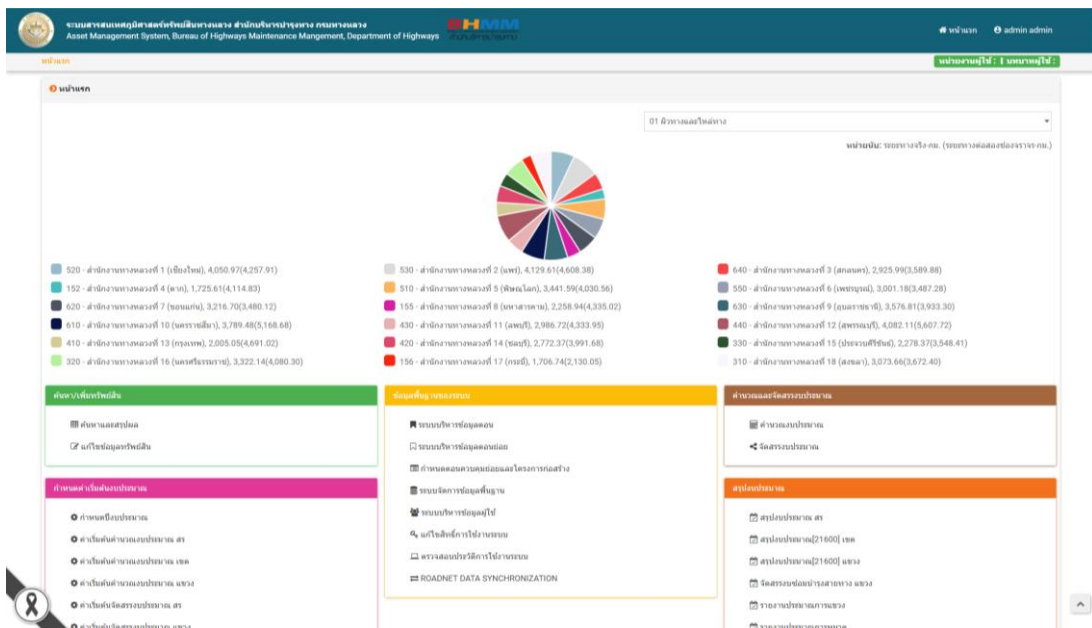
ระบบสารสนเทศภูมิศาสตร์ทรัพย์สินทางหลวง สำนักบริหารบำรุงทาง กรมทางหลวง
Asset Management System, Bureau of Highways Maintenance Mangement, Department of Highways

BHMM

หน้าแรก admin admin

หน้าแรก

หน่วยงานผู้ใช้ : 1 หมายผู้ใช้ :

หน้าแรก

01 ผิวทางและไหล่ทาง

หน่วยนับ: ระยะทางจริง-กม. (ระยะทางต่อสองช่องจราจร-กม.)

520 - สำนักงานทางหลวงที่ 1 (เชียงใหม่), 4,050.97(4,257.91)
530 - สำนักงานทางหลวงที่ 2 (แพร่), 4,129.61(4,608.38)
640 - สำนักงานทางหลวงที่ 3 (สกลนคร), 2,925.99(3,589.88)
152 - สำนักงานทางหลวงที่ 4 (ตาก), 1,725.61(4,114.83)
510 - สำนักงานทางหลวงที่ 5 (พิษณุโลก), 3,441.59(4,030.56)
550 - สำนักงานทางหลวงที่ 6 (เพชรบูรณ์), 3,001.18(3,487.28)
620 - สำนักงานทางหลวงที่ 7 (ขอนแก่น), 3,216.70(3,480.12)
155 - สำนักงานทางหลวงที่ 8 (มหาสารคาม), 2,258.94(4,335.02)
630 - สำนักงานทางหลวงที่ 9 (อุบลราชธานี), 3,576.81(3,933.30)
610 - สำนักงานทางหลวงที่ 10 (นครราชสีมา), 3,789.48(5,168.68)
430 - สำนักงานทางหลวงที่ 11 (ลพบุรี), 2,986.72(4,333.95)
440 - สำนักงานทางหลวงที่ 12 (สุพรรณบุรี), 4,082.11(5,607.72)
410 - สำนักงานทางหลวงที่ 13 (กรุงเทพ), 2,005.05(4,691.02)
420 - สำนักงานทางหลวงที่ 14 (ชลบุรี), 2,772.37(3,991.68)
330 - สำนักงานทางหลวงที่ 15 (ประจวบคีรีขันธ์), 2,278.37(3,548.41)
320 - สำนักงานทางหลวงที่ 16 (นครศรีธรรมราช), 3,322.14(4,080.30)
156 - สำนักงานทางหลวงที่ 17 (กระบี่), 1,706.74(2,130.05)
310 - สำนักงานทางหลวงที่ 18 (สงขลา), 3,073.66(3,672.40)

ค้นหา/เพิ่มทรัพย์สิน
ค้นหาและสรุปผล
แก้ไขข้อมูลทรัพย์สิน

ข้อมูลพื้นฐานของระบบ
ระบบบริหารข้อมูลตอน
ระบบบริหารข้อมูลตอนย่อย
กำหนดตอนควบคุมย่อยและโครงการก่อสร้าง
ระบบจัดการข้อมูลพื้นฐาน
ระบบบริหารข้อมูลผู้ใช้
แก้ไขสิทธิ์การใช้งานระบบ
ตรวจสอบประวัติการใช้งานระบบ
ROADNET DATA SYNCHRONIZATION

คำนวณและจัดสรรงบประมาณ
คำนวณงบประมาณ
จัดสรรงบประมาณ

กำหนดค่าเริ่มต้นงบประมาณ
กำหนดปีงบประมาณ
ค่าเริ่มต้นคำนวณงบประมาณ สร
ค่าเริ่มต้นคำนวณงบประมาณ เขต
ค่าเริ่มต้นคำนวณงบประมาณ แขวง
ค่าเริ่มต้นจัดสรรงบประมาณ สร
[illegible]

สรุปงบประมาณ
สรุปงบประมาณ สร
สรุปงบประมาณ[21600] เขต
สรุปงบประมาณ[21600] แขวง
จัดสรรงบซ่อมบำรุงสายทาง แขวง
รายงานงบประมาณภาพแขวง
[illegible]